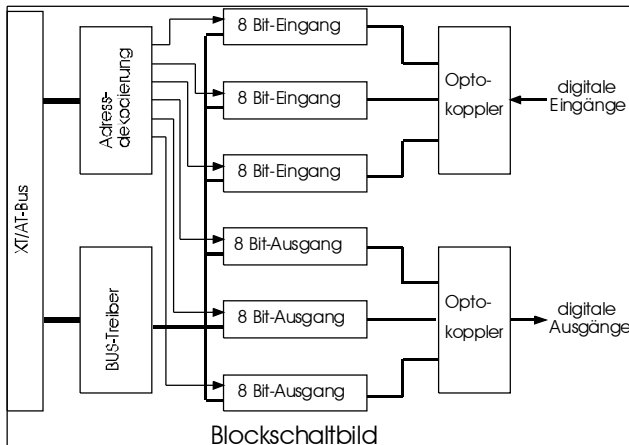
XT/AT-Bus

Adress-dekodierung

BUS-Treiber

8 Bit-Eingang

8 Bit-Eingang

8 Bit-Eingang

8 Bit-Ausgang

8 Bit-Ausgang

8 Bit-Ausgang

Opto-koppler

digitale Eingänge

Opto-koppler

digitale Ausgänge

Blockschaltbild